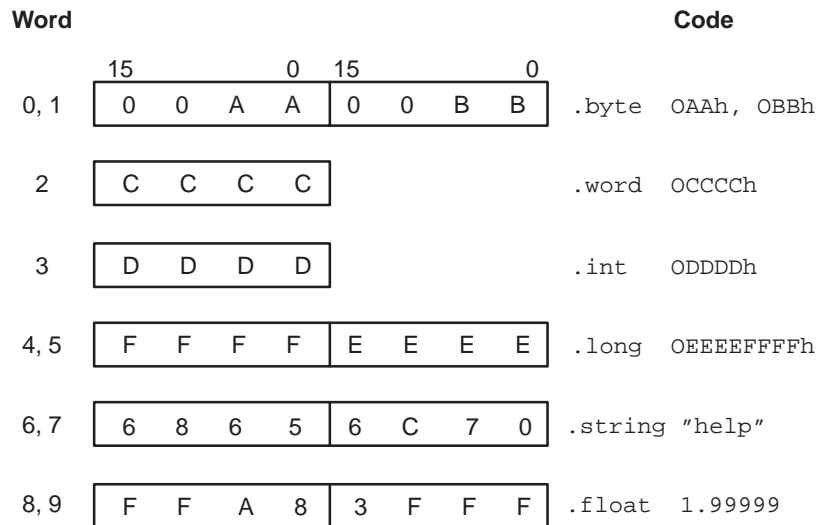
Word

Code

| Word | 15 | | | 0 | 15 | | | 0 | Code |
|---|---|---|---|---|---|---|---|---|---|
| 0, 1 | 0 | 0 | A | A | 0 | 0 | B | B | .byte OAAh, OBBh |
| 2 | C | C | C | C | | | | | .word OCCCCh |
| 3 | D | D | D | D | | | | | .int ODDDDh |
| 4, 5 | F | F | F | F | E | E | E | E | .long OEEEEFFFFh |
| 6, 7 | 6 | 8 | 6 | 5 | 6 | C | 7 | 0 | .string ”help” |
| 8, 9 | F | F | A | 8 | 3 | F | F | F | .float 1.99999 |